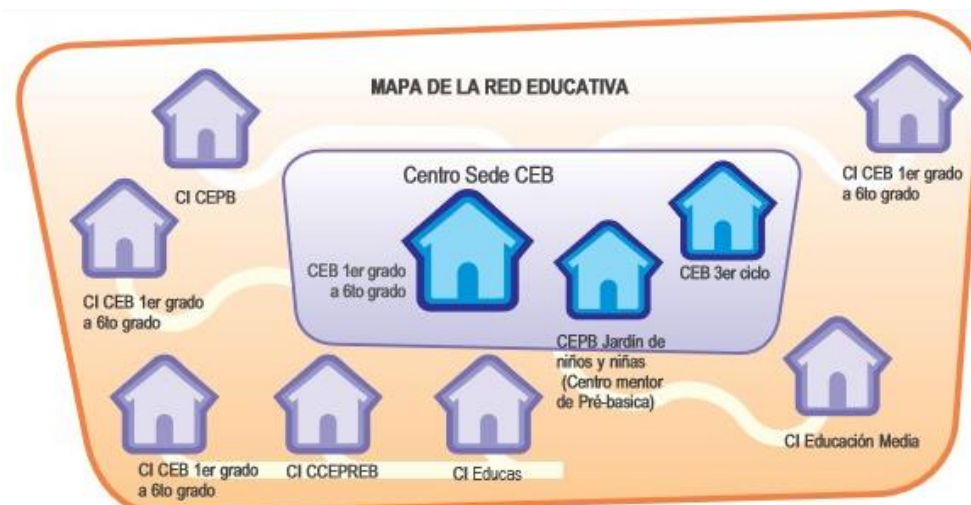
MAPA DE LA RED EDUCATIVA

CI CEPB

Centro Sede CEB

CI CEB 1er grado a 6to grado

CI CEB 1er grado a 6to grado

CEB 1er grado a 6to grado

CEB 3er ciclo

CEPB Jardín de niños y niñas (Centro mentor de Pré-basica)

CI CEB 1er grado a 6to grado

CI CCEPREB

CI Educas

CI Educación Media